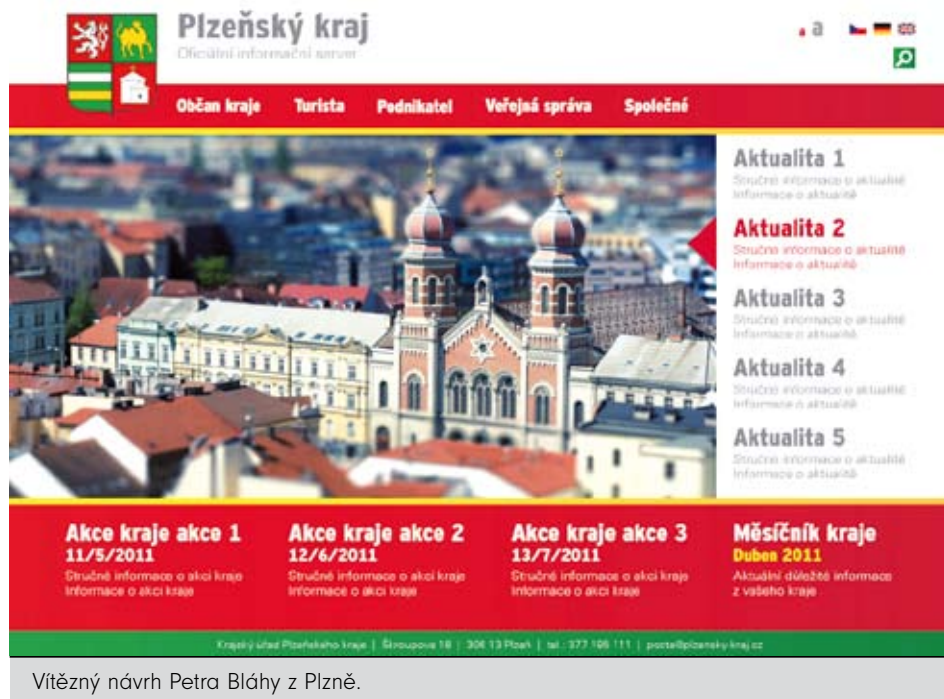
Plzeňský kraj
Oficiální informační server

a

Občan kraje Turista Podnikatel Veřejná správa Společné

Aktualita 1
Stručné informace o aktualitě informace o aktualitě

Aktualita 2
Stručné informace o aktualitě informace o aktualitě

Aktualita 3
Stručné informace o aktualitě informace o aktualitě

Aktualita 4
Stručné informace o aktualitě informace o aktualitě

Aktualita 5
Stručné informace o aktualitě informace o aktualitě

Akce kraje akce 1
11/5/2011
Stručné informace o akci kraje informace o akci kraje

Akce kraje akce 2
12/6/2011
Stručné informace o akci kraje informace o akci kraje

Akce kraje akce 3
13/7/2011
Stručné informace o akci kraje informace o akci kraje

Měsíčník kraje
Duben 2011
Aktuální důležité informace z vašeho kraje

Krajský úřad Plzeňského kraje | Škroupova 18 | 306 13 Plzeň | tel.: 377 195 111 | posta@plzensky-kraj.cz

Vítězný návrh Petra Bláhy z Plzně.